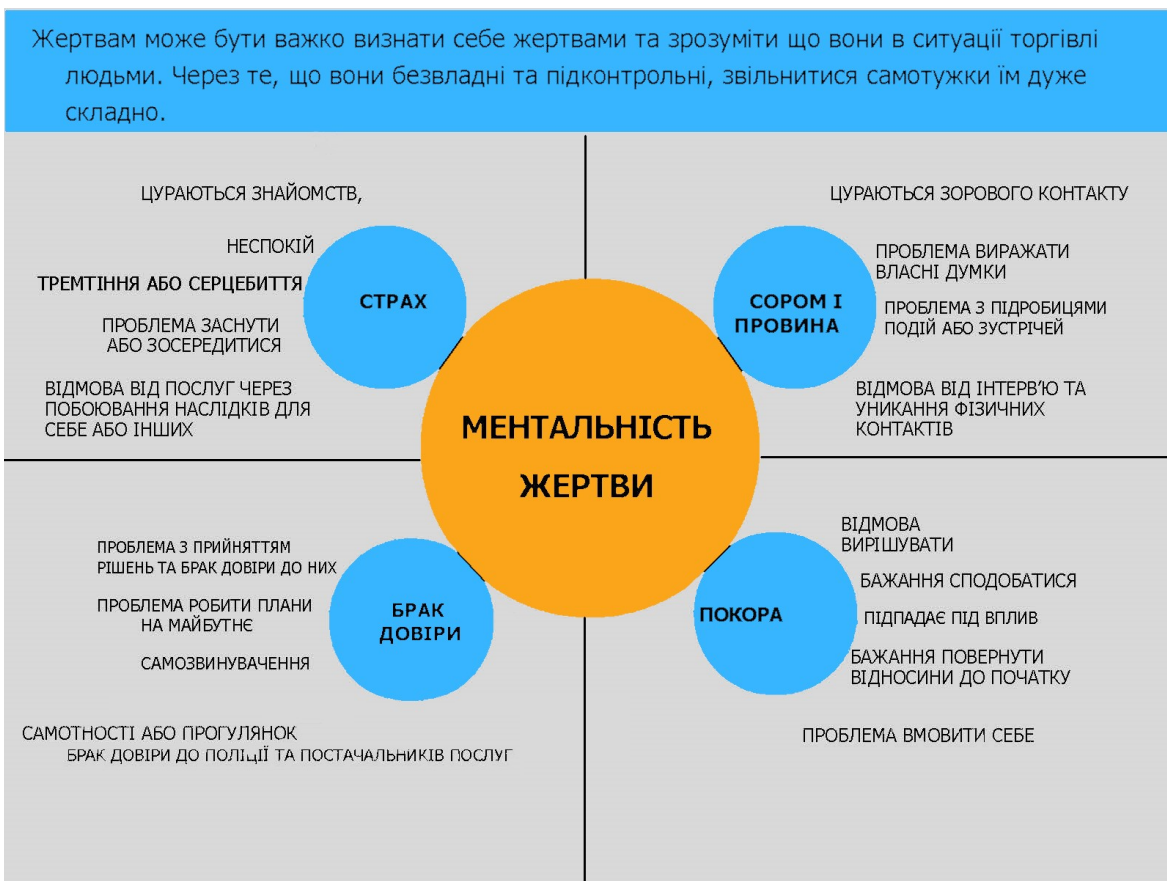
Жертвам може бути важко визнати себе жертвами та зрозуміти що вони в ситуації торгівлі людьми. Через те, що вони безвладні та підконтрольні, звільнитися самотужки їм дуже складно.

ЦУРАЮТЬСЯ ЗНАЙОМСТВ,

НЕСПОКІЙ

ТРЕМТІННЯ АБО СЕРЦЕБИТТЯ

СТРАХ

ПРОБЛЕМА ЗАСНУТИ АБО ЗОСЕРЕДИТИСЯ

ВІДМОВА ВІД ПОСЛУГ ЧЕРЕЗ ПОБОЮВАННЯ НАСЛІДКІВ ДЛЯ СЕБЕ АБО ІНШИХ

ЦУРАЮТЬСЯ ЗОРОВОГО КОНТАКТУ

ПРОБЛЕМА ВИРАЖАТИ ВЛАСНІ ДУМКИ

СОРОМ І ПРОВИНА

ПРОБЛЕМА З ПІДРОБИЦЯМИ ПОДІЙ АБО ЗУСТРІЧЕЙ

ВІДМОВА ВІД ІНТЕРВ'Ю ТА УНИКАННЯ ФІЗИЧНИХ КОНТАКТІВ

МЕНТАЛЬНІСТЬ ЖЕРТВИ

ПРОБЛЕМА З ПРИЙНЯТТЯМ РІШЕНЬ ТА БРАК ДОВІРИ ДО НИХ

ПРОБЛЕМА РОБИТИ ПЛАНИ НА МАЙБУТНЄ

БРАК ДОВІРИ

САМОЗВИНУВАЧЕННЯ

САМОТНОСТІ АБО ПРОГУЛЯНОК

БРАК ДОВІРИ ДО ПОЛІЦІЇ ТА ПОСТАЧАЛЬНИКІВ ПОСЛУГ

ВІДМОВА ВИРІШУВАТИ

БАЖАННЯ СПОДОБАТИСЯ

ПОКОРА

ПІДПАДАЄ ПІД ВПЛИВ

БАЖАННЯ ПОВЕРНУТИ ВІДНОСИНИ ДО ПОЧАТКУ

ПРОБЛЕМА ВМОВИТИ СЕБЕ